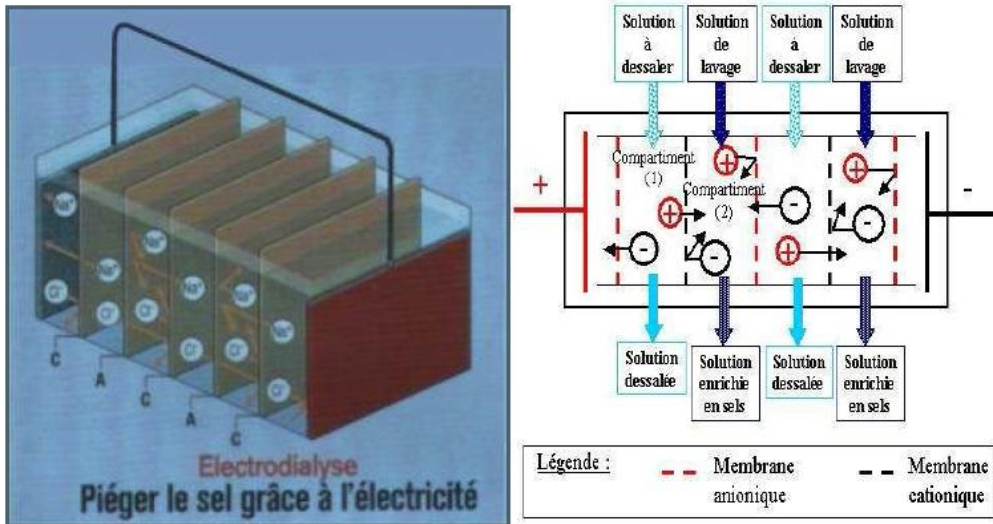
Na⁺

Cl⁻

Na⁺

Cl⁻

Na⁺

Cl⁻

Na⁺

Cl⁻

Cl⁻

Na⁺

Cl⁻

C

A

C

A

C

Electrodialyse

Piéger le sel grâce à l'électricité

Solution à dessaler

Solution de lavage

Solution à dessaler

Solution de lavage

+

-

Compartiment (1)

Compartiment (2)

Solution dessalée

Solution enrichie en sels

Solution dessalée

Solution enrichie en sels

Légende :

Membrane anionique

Membrane cationique